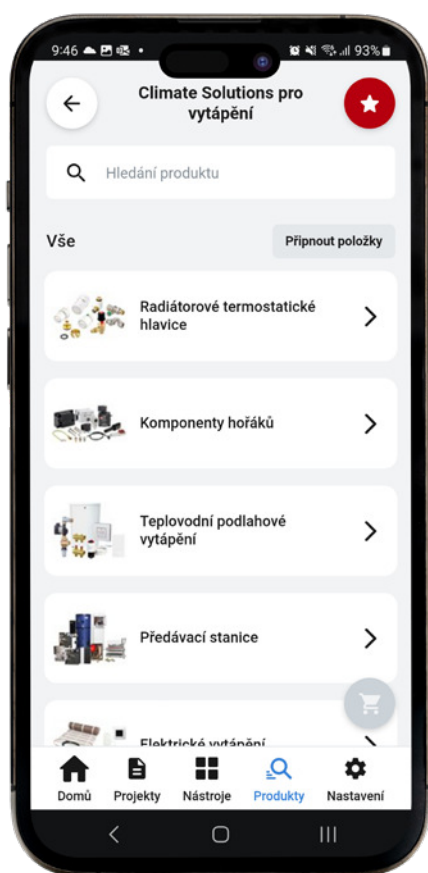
9:46 93%

Climate Solutions pro vytápění

Hledání produktu

Vše

Připnout položky

Radiátorové termostatické hlavice

Komponenty hořáků

Teplovodní podlahové vytápění

Předávací stanice

Elektrické vytápění

Domů Projekty Nástroje Produkty Nastavení